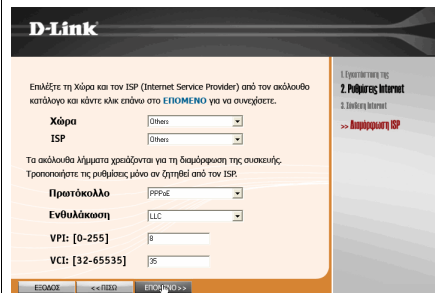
D-Link

Επιλέξτε τη Χώρα και τον ISP (Internet Service Provider) από τον ακόλουθο κατάλογο και κάντε κλικ επάνω στο ΕΠΟΜΕΝΟ για να συνεχίσετε.

Χώρα Others

ISP Others

Τα ακόλουθα λήμματα χρειάζονται για τη διαμόρφωση της συσκευής. Τροποποιήστε τις ρυθμίσεις μόνο αν ζητηθεί από τον ISP.

Πρωτόκολλο PPPoE

Ενθυλάκωση LLC

VPI: [0-255] 8

VCI: [32-65535] 35

1. Εγκατάσταση της
2. Ρυθμίσεις Internet
3. Σύνδεση Internet
>> Διαμόρφωση ISP

ΕΞΟΔΟΣ
<< ΠΙΣΩ
ΕΠΟΜΕΝΟ >>